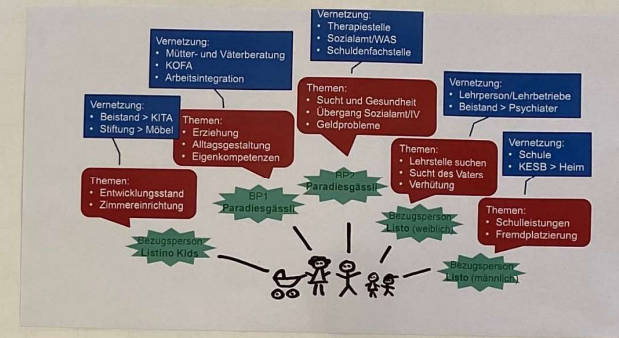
Vernetzung:
• Therapiestelle
• Sozialamt/WAS
• Schuldenfachstelle

Vernetzung:
• Mütter- und Väterberatung
• KOFA
• Arbeitsintegration

Themen:
• Sucht und Gesundheit
• Übergang Sozialamt/IV
• Geldprobleme

Vernetzung:
• Lehrperson/Lehrbetriebe
• Beistand > Psychiater

Vernetzung:
• Beistand > KITA
• Stiftung > Möbel

Themen:
• Erziehung
• Alltagsgestaltung
• Eigenkompetenzen

Vernetzung:
• Schule
• KESB > Heim

Themen:
• Lehrstelle suchen
• Sucht des Vaters
• Verhütung

BP2 Paradiesgässli

BP1 Paradiesgässli

Themen:
• Entwicklungsstand
• Zimmereinrichtung

Themen:
• Schulleistungen
• Fremdplatzierung

Bezugsperson Listo (weiblich)

Bezugsperson Listino Kids

Bezugsperson Listo (männlich)